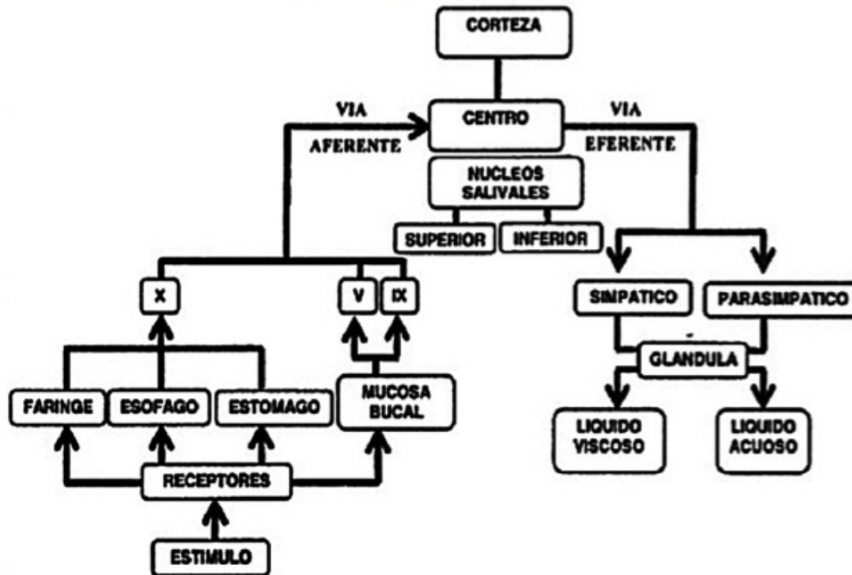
CORTEZA

VIA
AFERENTE

CENTRO

VIA
EFERENTE

NUCLEOS
SALIVALES

SUPERIOR

INFERIOR

X

V

IX

SIMPATICO

PARASIMPATICO

GLANDULA

FARINGE

ESOFAGO

ESTOMAGO

MUCOSA
BUCAL

LIQUIDO
VISCOSO

LIQUIDO
ACUOSO

RECEPTORES

ESTIMULO